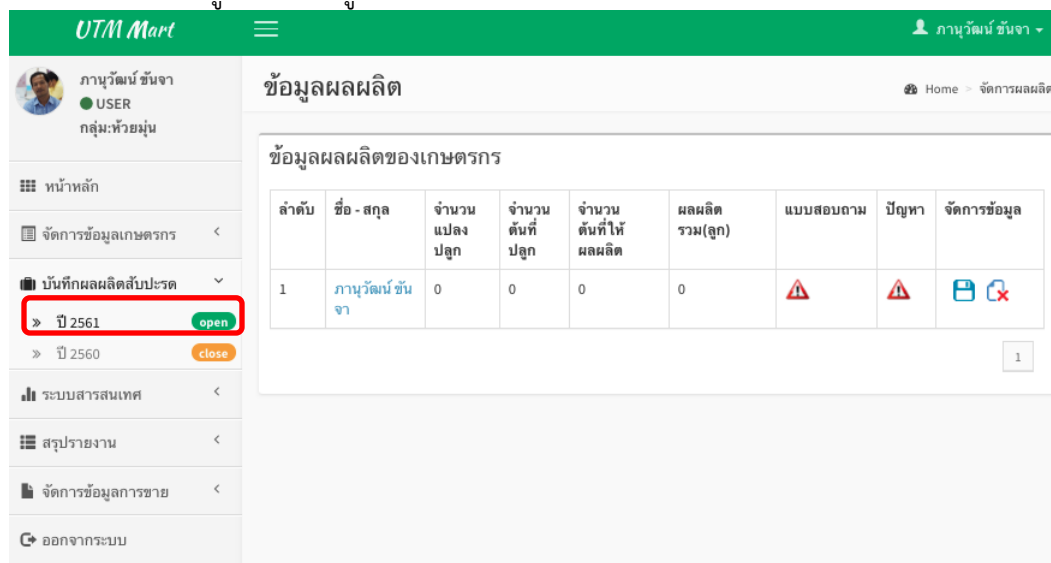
UTM Mart

ภานุวัฒน์ ขันจา

ภานุวัฒน์ ขันจา
USER
กลุ่ม:ห้วยมุ่น

หน้าหลัก
จัดการข้อมูลเกษตรกร
บันทึกผลผลิตสับปะรด
» ปี 2561 open
» ปี 2560 close
ระบบสารสนเทศ
สรุปรายงาน
จัดการข้อมูลการขาย
ออกจากระบบ

ข้อมูลผลผลิต

Home > จัดการผลผลิ

ข้อมูลผลผลิตของเกษตรกร

| ลำดับ | ชื่อ - สกุล | จำนวนแปลงปลูก | จำนวนต้นที่ปลูก | จำนวนต้นที่ให้ผลผลิต | ผลผลิตรวม(ลูก) | แบบสอบถาม | ปัญหา | จัดการข้อมูล |
|---|---|---|---|---|---|---|---|---|
| 1 | ภานุวัฒน์ ขันจา | 0 | 0 | 0 | 0 | | | |

1